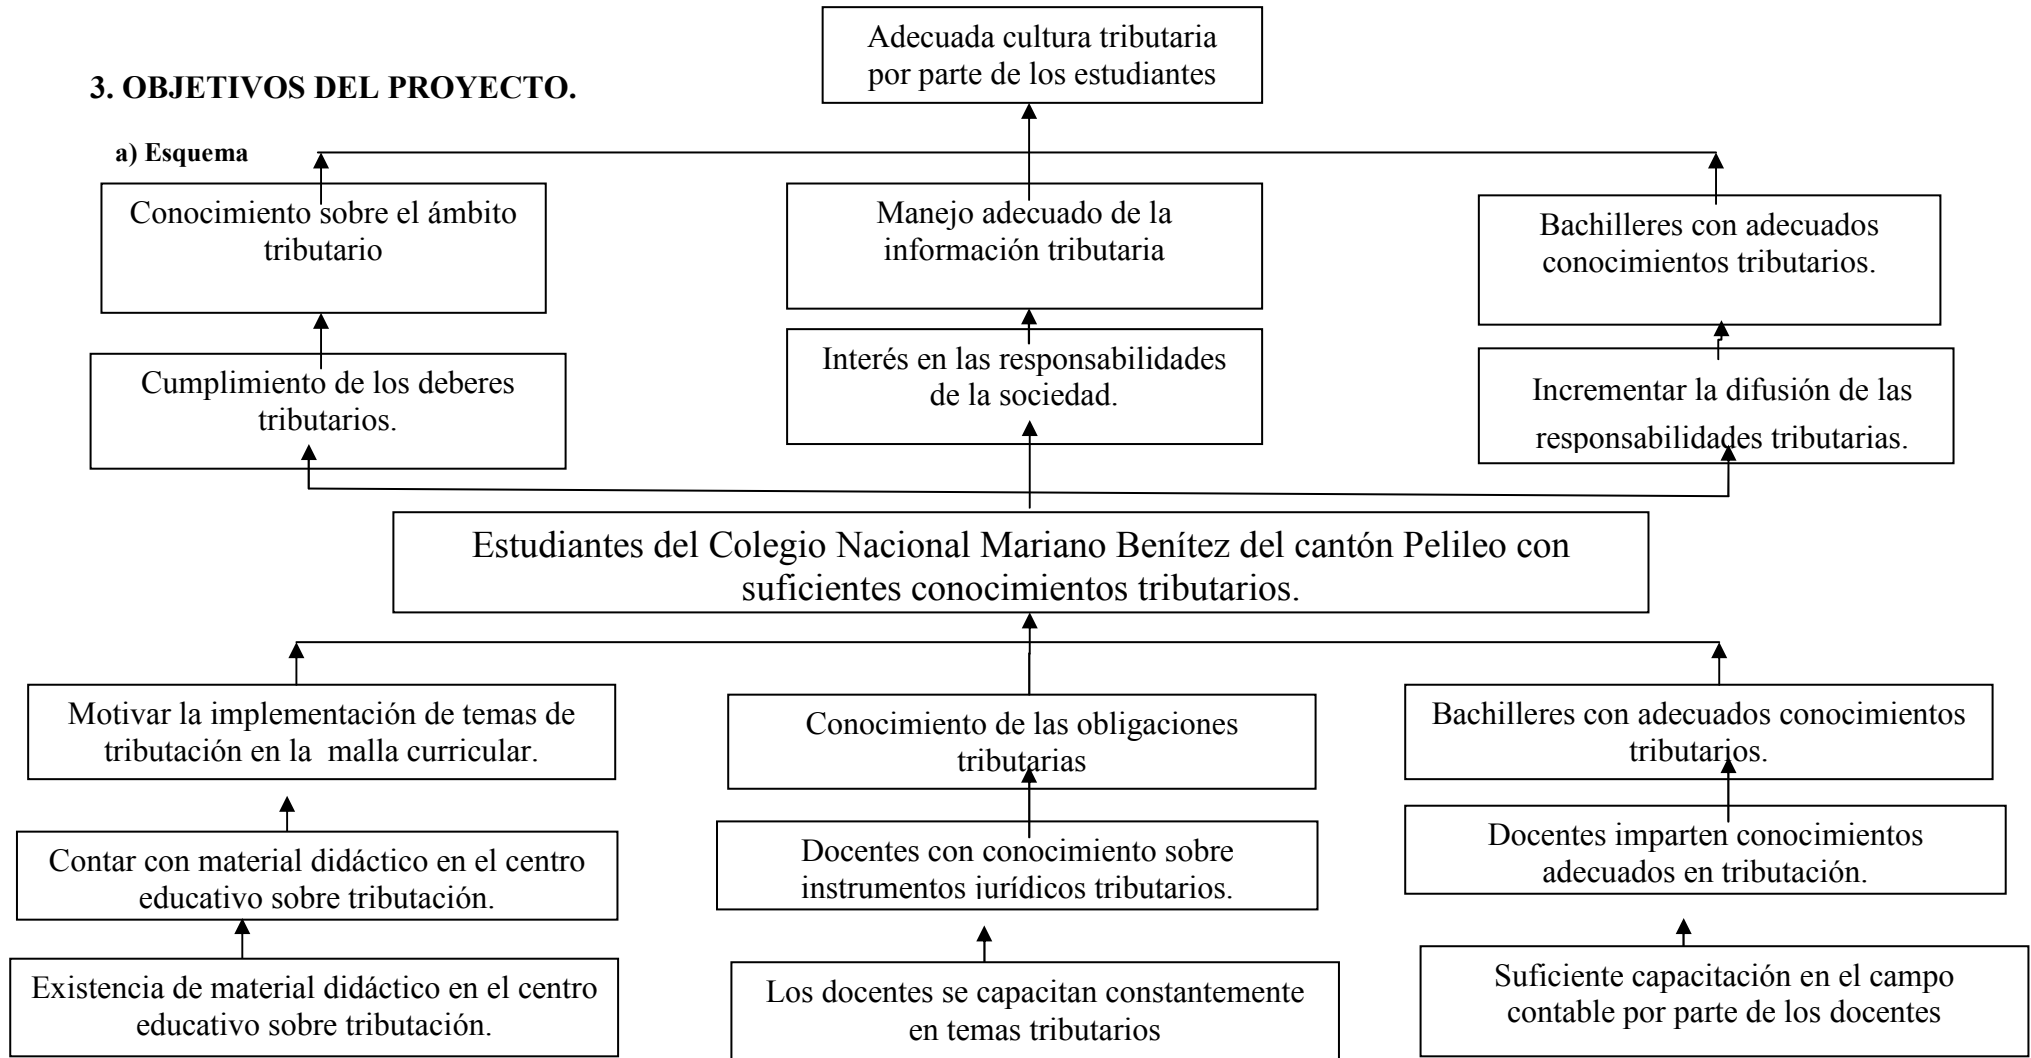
3. OBJETIVOS DEL PROYECTO.

a) Esquema

Adecuada cultura tributaria por parte de los estudiantes

Conocimiento sobre el ámbito tributario

Manejo adecuado de la información tributaria

Bachilleres con adecuados conocimientos tributarios.

Cumplimiento de los deberes tributarios.

Interés en las responsabilidades de la sociedad.

Incrementar la difusión de las responsabilidades tributarias.

Estudiantes del Colegio Nacional Mariano Benítez del cantón Pelileo con suficientes conocimientos tributarios.

Motivar la implementación de temas de tributación en la malla curricular.

Conocimiento de las obligaciones tributarias

Bachilleres con adecuados conocimientos tributarios.

Contar con material didáctico en el centro educativo sobre tributación.

Docentes con conocimiento sobre instrumentos jurídicos tributarios.

Docentes imparten conocimientos adecuados en tributación.

Existencia de material didáctico en el centro educativo sobre tributación.

Los docentes se capacitan constantemente en temas tributarios

Suficiente capacitación en el campo contable por parte de los docentes